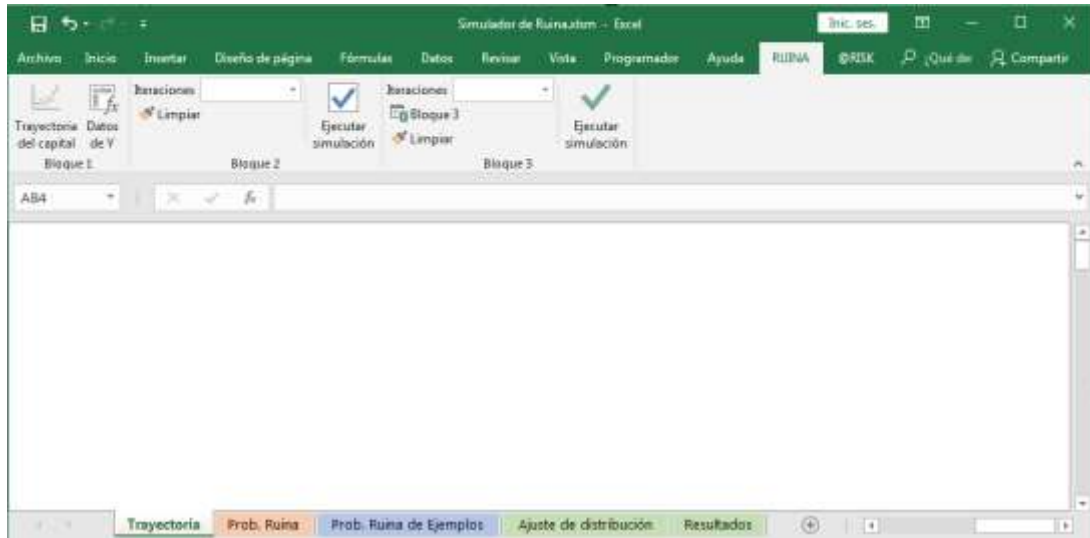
Simulador de Ruina.xlsm - Excel

Inic. ses.

Archivo Inicio Insertar Diseño de página Fórmulas Datos Revisar Vista Programador Ayuda RUINA @RISK ¿Qué de Compartir

Trayectoria del capital Datos de Y
Bloque 1

Iteraciones
Limpiar
Ejecutar simulación
Bloque 2

Iteraciones
Bloque 3
Limpiar
Ejecutar simulación
Bloque 3

AB4

Trayectoria Prob. Ruina Prob. Ruina de Ejemplos Ajuste de distribución Resultados